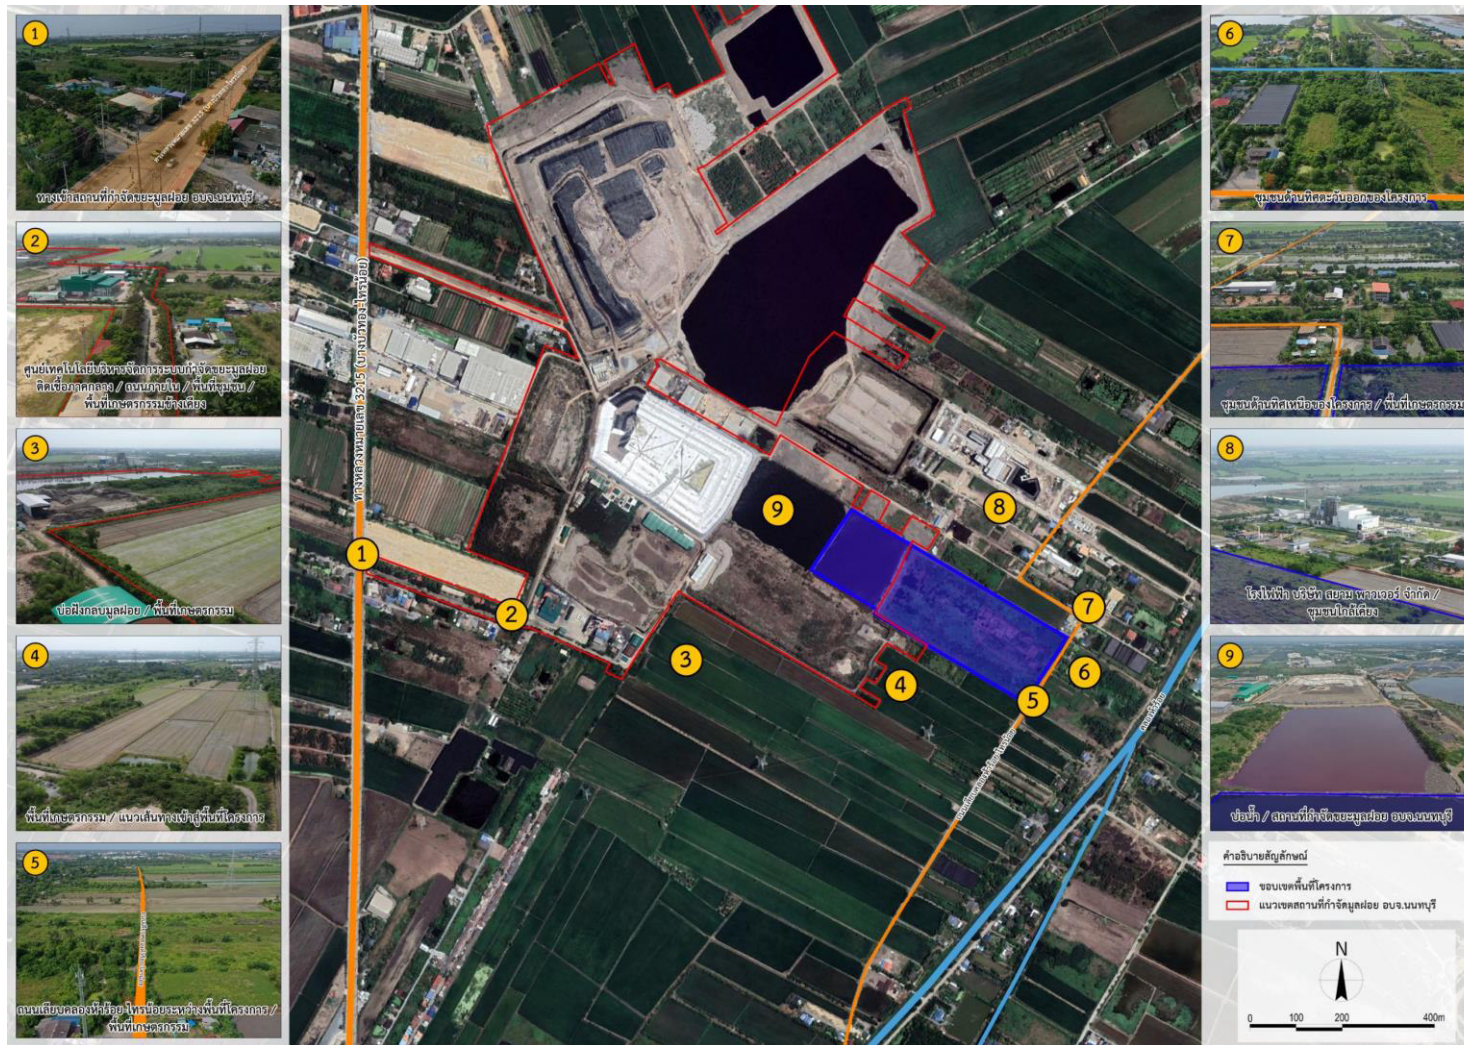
1
ทางเข้าสถานที่กำจัดขยะมูลฝอย อบจ.นนทบุรี

2
ศูนย์เทคโนโลยีบริหารจัดการระบบกำจัดขยะมูลฝอย ติดเชื้อภาคกลาง / ถนนภายใน / พื้นที่ชุมชน / พื้นที่เกษตรกรรมข้างเคียง

3
บ่อฝังกลบมูลฝอย / พื้นที่เกษตรกรรม

4
พื้นที่เกษตรกรรม / แนวเส้นทางเข้าสู่พื้นที่โครงการ

5
ถนนเลียบคลองพีร้อย ไทรน้อยระหว่างพื้นที่โครงการ / พื้นที่เกษตรกรรม

ทางหลวงหมายเลข 3215 (บางบัวทอง-ไทรน้อย)

1
2
3
4
5
6
7
8
9

6
ชุมชนด้านทิศตะวันออกของโครงการ

7
ชุมชนด้านทิศเหนือของโครงการ / พื้นที่เกษตรกรรม

8
โรงไฟฟ้า บริษัท สยาม พาวเวอร์ จำกัด / ชุมชนใกล้เคียง

9
บ่อน้ำ / สถานที่กำจัดขยะมูลฝอย อบจ.นนทบุรี

คำอธิบายสัญลักษณ์
ขอบเขตพื้นที่โครงการ
แนวเขตสถานที่กำจัดมูลฝอย อบจ.นนทบุรี

N
0 100 200 400m